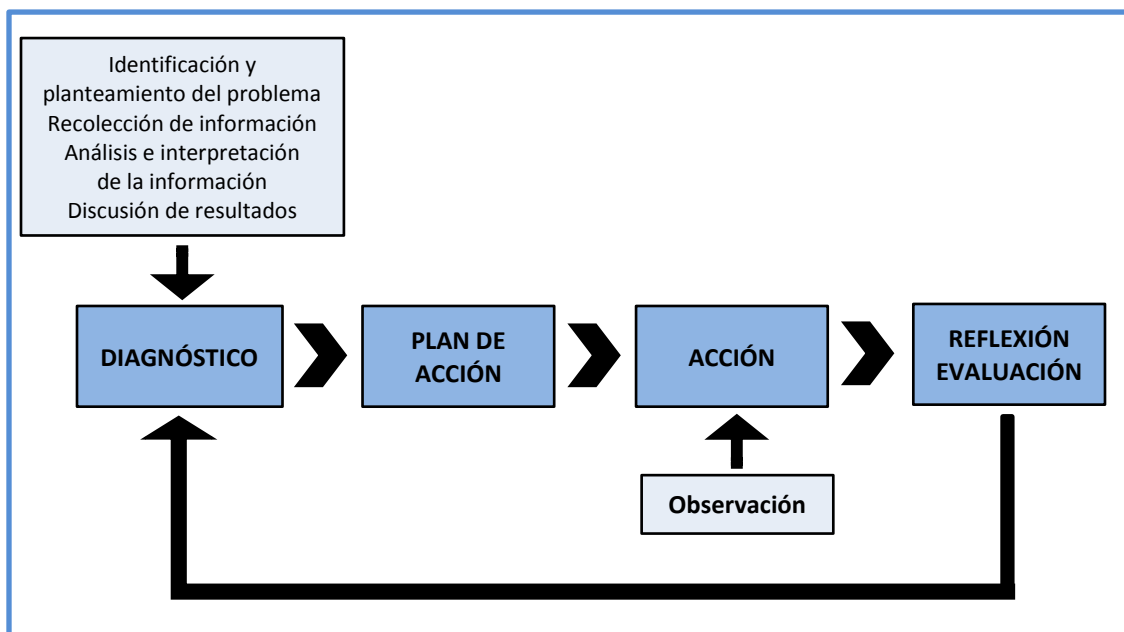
Identificación y planteamiento del problema
Recolección de información
Análisis e interpretación de la información
Discusión de resultados

DIAGNÓSTICO

PLAN DE ACCIÓN

ACCIÓN

REFLEXIÓN EVALUACIÓN

Observación